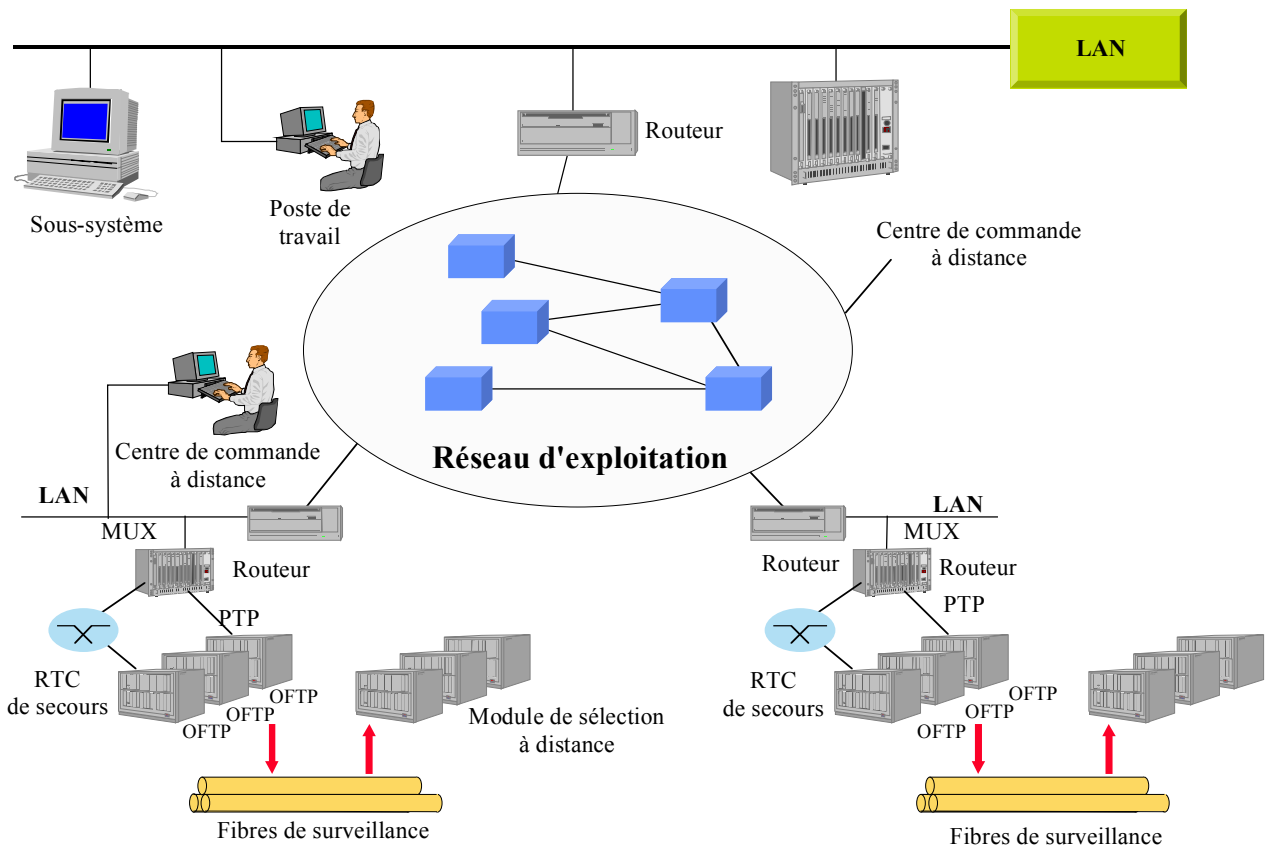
LAN

Routeur

Sous-système

Poste de travail

Centre de commande à distance

Centre de commande à distance

Réseau d'exploitation

LAN

MUX

Routeur

PTP

RTC de secours

OFTP

OFTP

OFTP

Module de sélection à distance

Fibres de surveillance

LAN

MUX

Routeur

Routeur

PTP

RTC de secours

OFTP

OFTP

OFTP

Fibres de surveillance